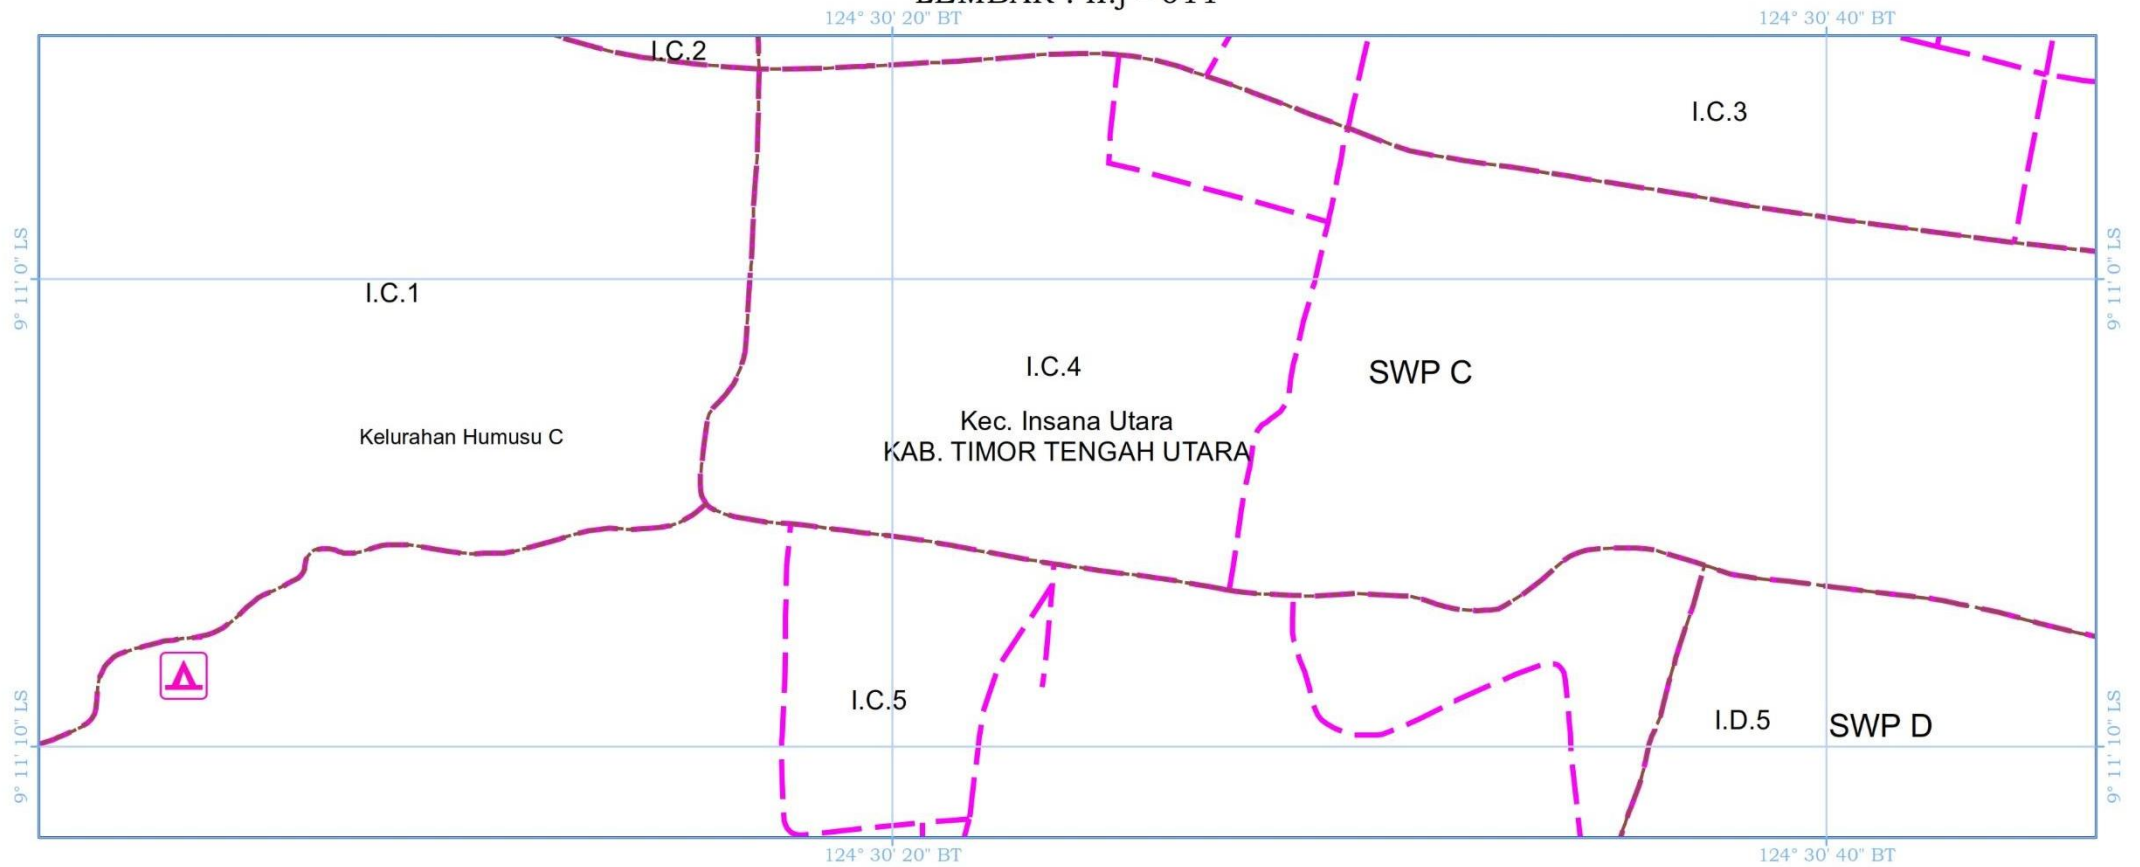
LEMBAR : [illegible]

124° 30' 20" BT
124° 30' 40" BT

I.C.2
I.C.3

9° 11' 0" LS
9° 11' 0" LS

I.C.1
I.C.4
SWP C

Kelurahan Humusu C
Kec. Insana Utara
KAB. TIMOR TENGAH UTARA

I.C.5
I.D.5
SWP D

9° 11' 10" LS
9° 11' 10" LS

124° 30' 20" BT
124° 30' 40" BT